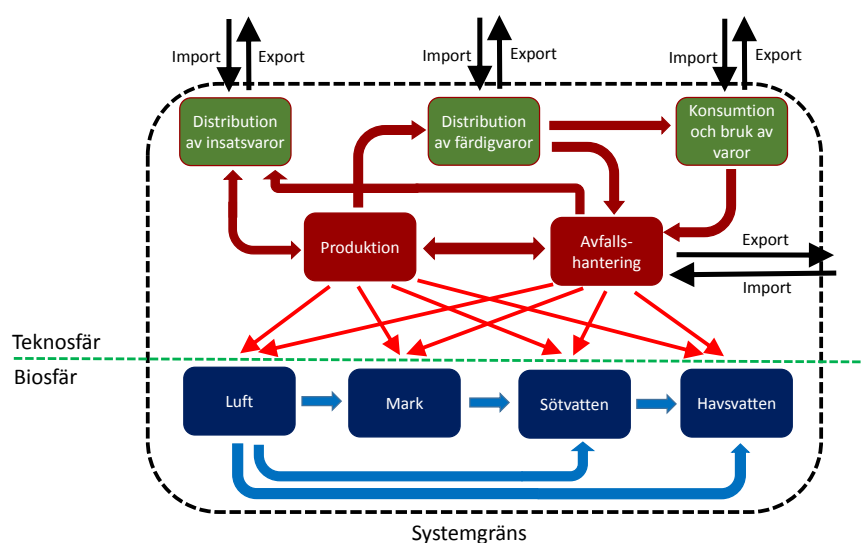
Import Export
Import Export
Import Export

Distribution av insatsvaror

Distribution av färdigvaror

Konsumtion och bruk av varor

Produktion

Avfallshantering

Export
Import

Teknosfär
Biosfär

Luft
Mark
Sötvatten
Havsvatten

Systemgräns